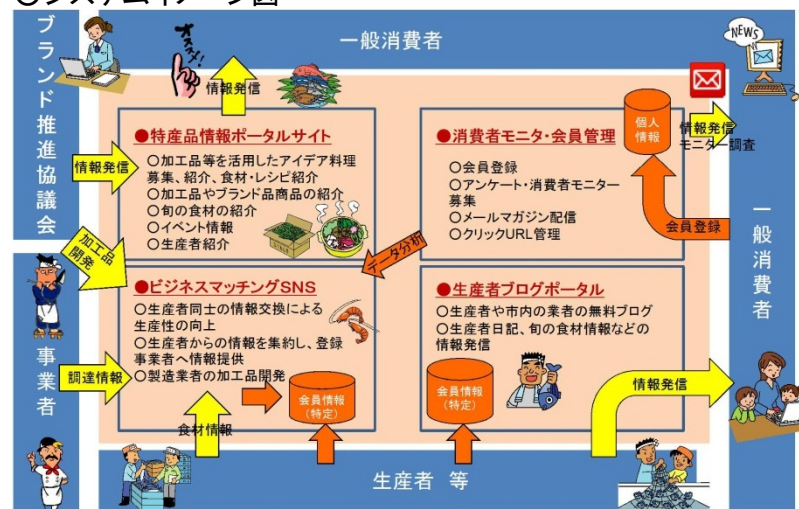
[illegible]

一般消費者

ブランド推進協議会

オススメ!

情報発信

NEWS

●特産品情報ポータルサイト
○加工品等を活用したアイデア料理募集、紹介、食材・レシピ紹介
○加工品やブランド品商品の紹介
○旬の食材の紹介
○イベント情報
○生産者紹介

情報発信

●消費者モニタ・会員管理
○会員登録
○アンケート・消費者モニター募集
○メールマガジン配信
○クリックURL管理

個人情報

情報発信
モニター調査

会員登録

一般消費者

加工品開発

データ分析

●ビジネスマッチングSNS
○生産者同士の情報交換による生産性の向上
○生産者からの情報を集約し、登録事業者へ情報提供
○製造業者の加工品開発

●生産者ブログポータル
○生産者や市内の業者の無料ブログ
○生産者日記、旬の食材情報などの情報発信

事業者

調達情報

会員情報（特定）

食材情報

会員情報（特定）

情報発信

生産者　等